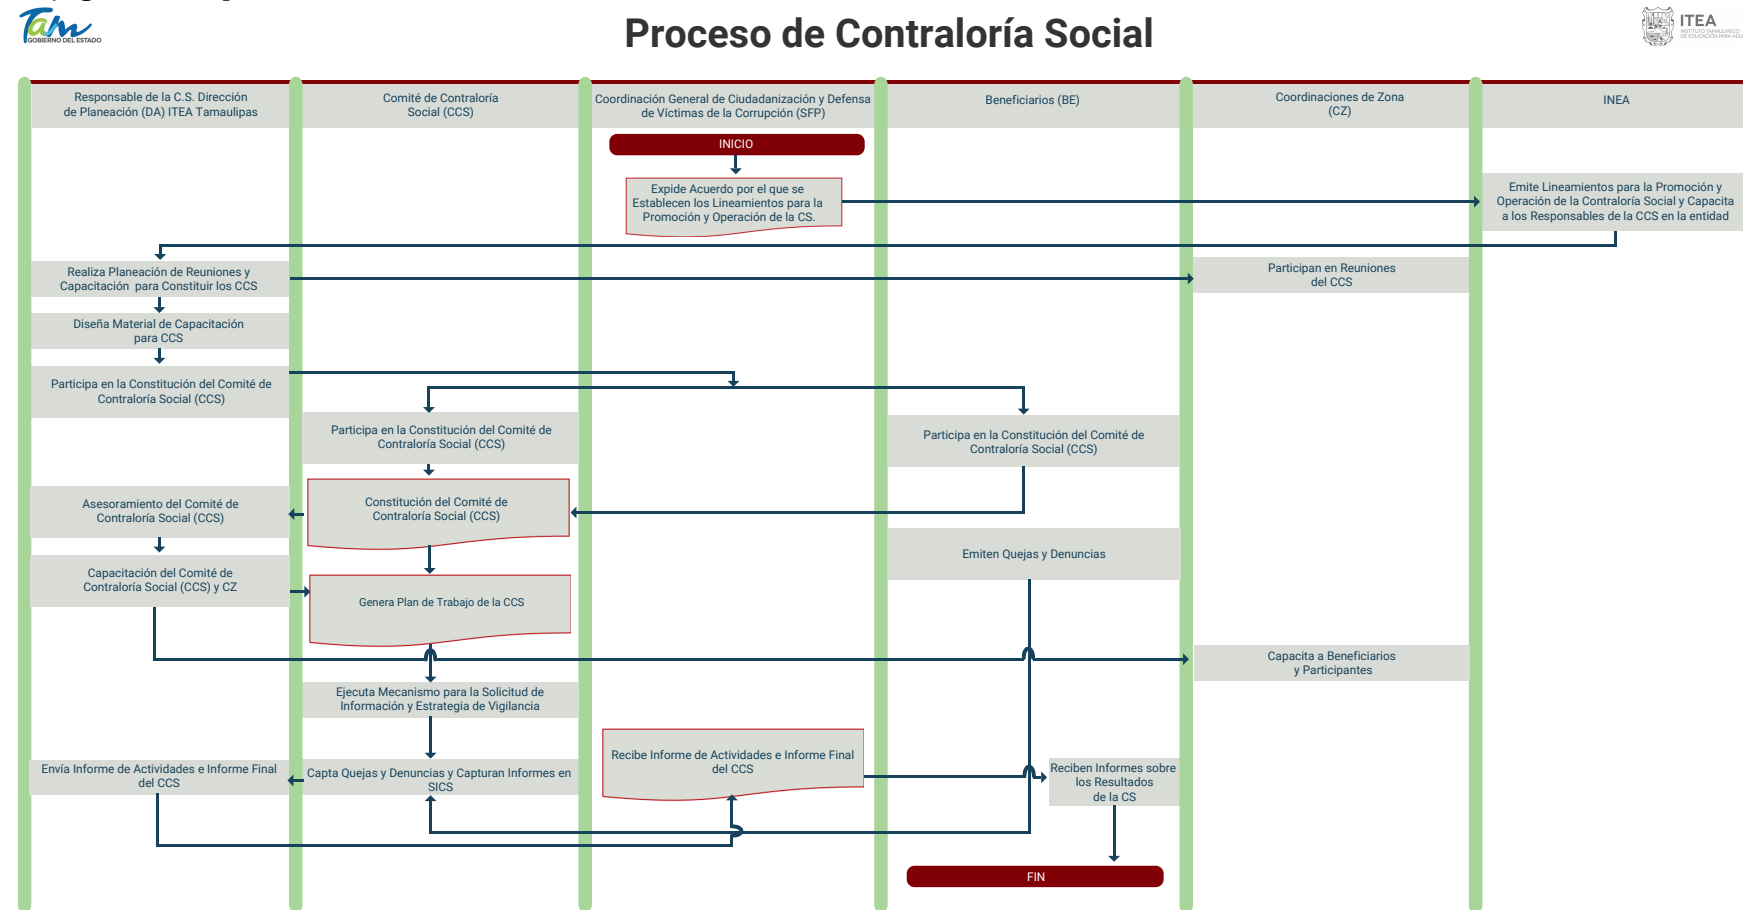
Tam
GOBIERNO DEL ESTADO

Proceso de Contraloría Social

ITEA

Responsable de la C.S. Dirección de Planeación (DA) ITEA Tamaulipas

Comité de Contraloría Social (CCS)

Coordinación General de Ciudadanización y Defensa de Víctimas de la Corrupción (SFP)

Beneficiarios (BE)

Coordinaciones de Zona (CZ)

INEA

INICIO

Expide Acuerdo por el que se Establecen los Lineamientos para la Promoción y Operación de la CS.

Emite Lineamientos para la Promoción y Operación de la Contraloría Social y Capacita a los Responsables de la CCS en la entidad

Realiza Planeación de Reuniones y Capacitación para Constituir los CCS

Participan en Reuniones del CCS

Diseña Material de Capacitación para CCS

Participa en la Constitución del Comité de Contraloría Social (CCS)

Participa en la Constitución del Comité de Contraloría Social (CCS)

Participa en la Constitución del Comité de Contraloría Social (CCS)

Asesoramiento del Comité de Contraloría Social (CCS)

Constitución del Comité de Contraloría Social (CCS)

Emiten Quejas y Denuncias

Capacitación del Comité de Contraloría Social (CCS) y CZ

Genera Plan de Trabajo de la CCS

Capacita a Beneficiarios y Participantes

Ejecuta Mecanismo para la Solicitud de Información y Estrategia de Vigilancia

Recibe Informe de Actividades e Informe Final del CCS

Envía Informe de Actividades e Informe Final del CCS

Capta Quejas y Denuncias y Capturan Informes en SICS

Reciben Informes sobre los Resultados de la CS

FIN